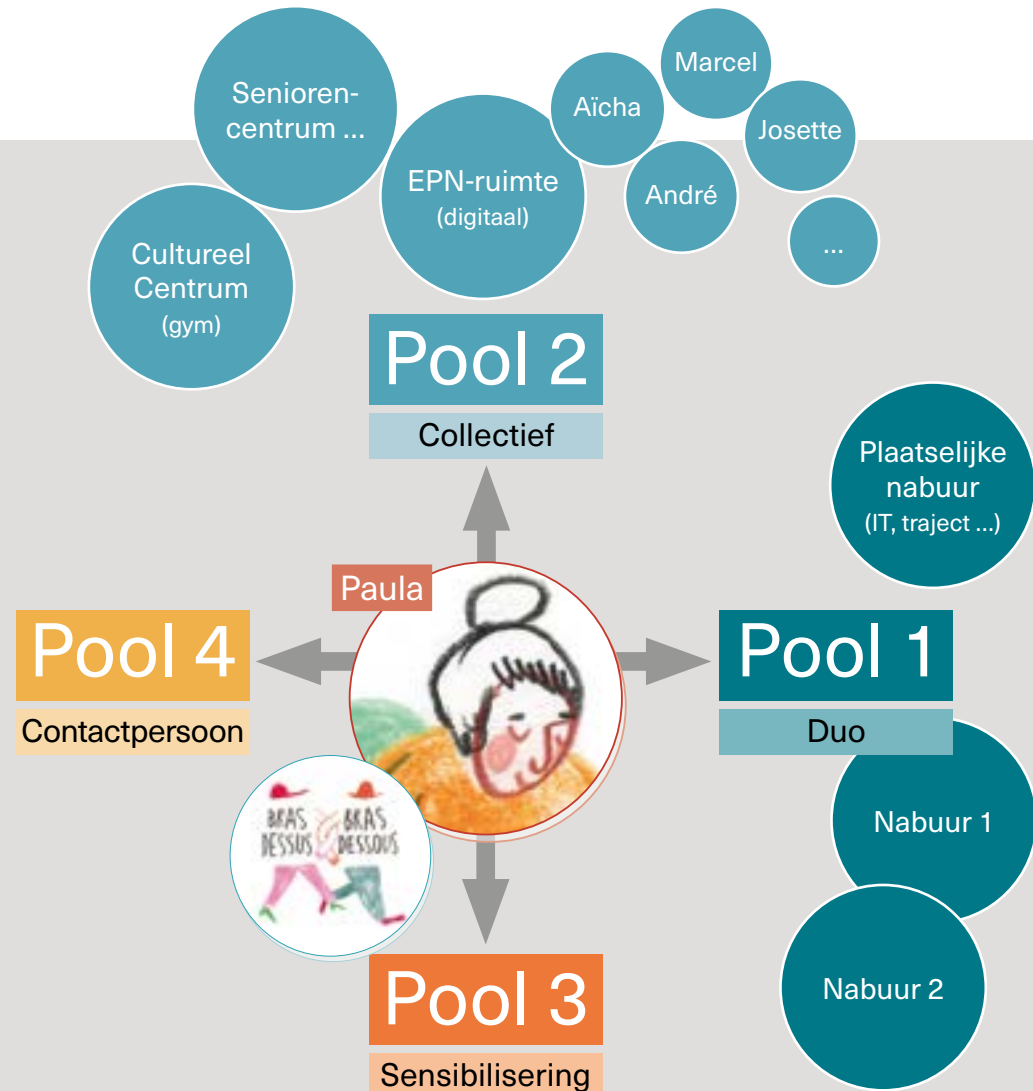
Senioren-
centrum ...

Marcel

Aïcha

Josette

EPN-ruimte
(digitaal)

André

...

Cultureel
Centrum
(gym)

Pool 2

Collectief

Plaatselijke
nabuur
(IT, traject ...)

Paula

Pool 4

Contactpersoon

Pool 1

Duo

Nabuur 1

BRAS DESSUS BRAS DESSOUS

Nabuur 2

Pool 3

Sensibilisering